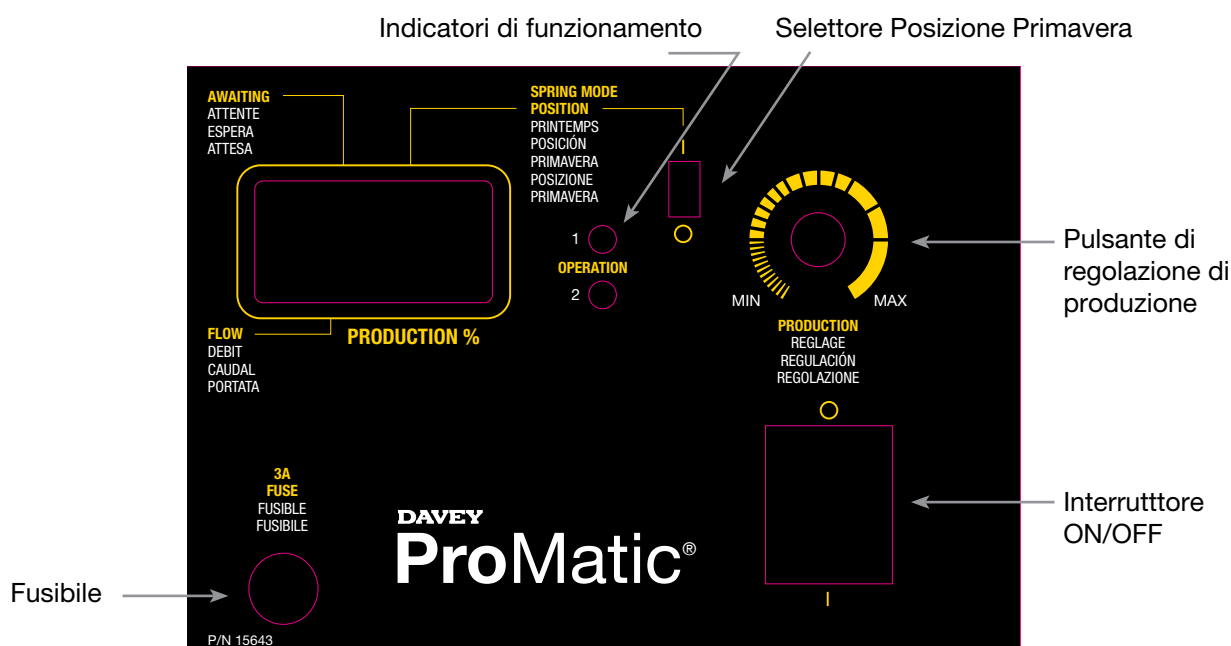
Indicatori di funzionamento

Selettore Posizione Primavera

AWAITING
ATTENTE
ESPERA
ATTESA

SPRING MODE
POSITION
PRINTEMPS
POSICIÓN
PRIMAVERA
POSIZIONE
PRIMAVERA

1
OPERATION
2

MIN
MAX

Pulsante di regolazione di produzione

FLOW
DEBIT
CAUDAL
PORTATA

PRODUCTION %

PRODUCTION
REGLAGE
REGULACIÓN
REGOLAZIONE

3A
FUSE
FUSIBLE
FUSIBILE

DAVEY
ProMatic®

Interrutttore ON/OFF

Fusibile

I

P/N 15643